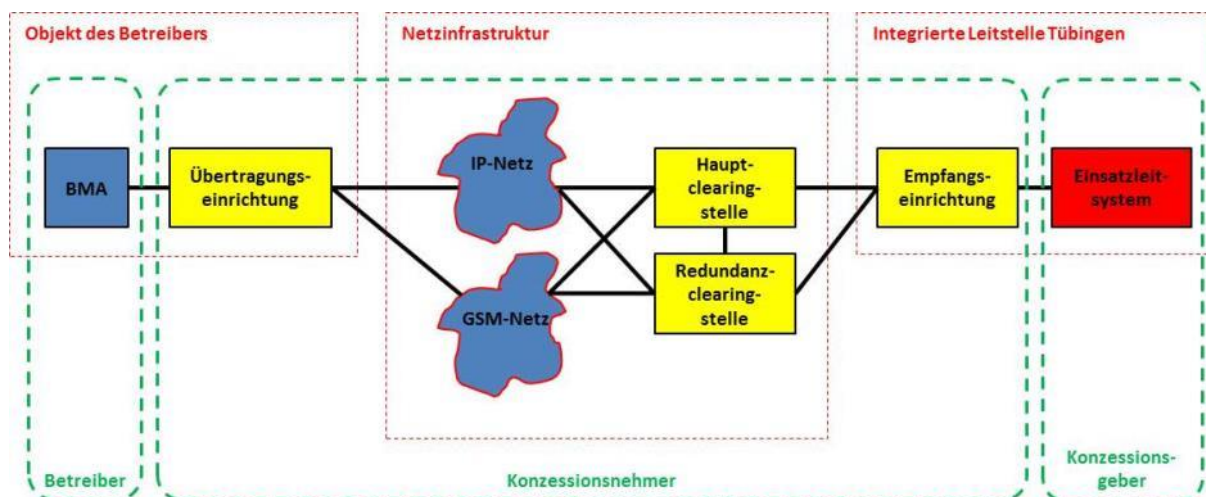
Objekt des Betreibers

Netzinfrastruktur

Integrierte Leitstelle Tübingen

BMA

Übertragungs-einrichtung

IP-Netz

GSM-Netz

Haupt-clearing-stelle

Redundanz-clearing-stelle

Empfangs-einrichtung

Einsatzleit-system

Betreiber

Konzessionsnehmer

Konzessions-geber